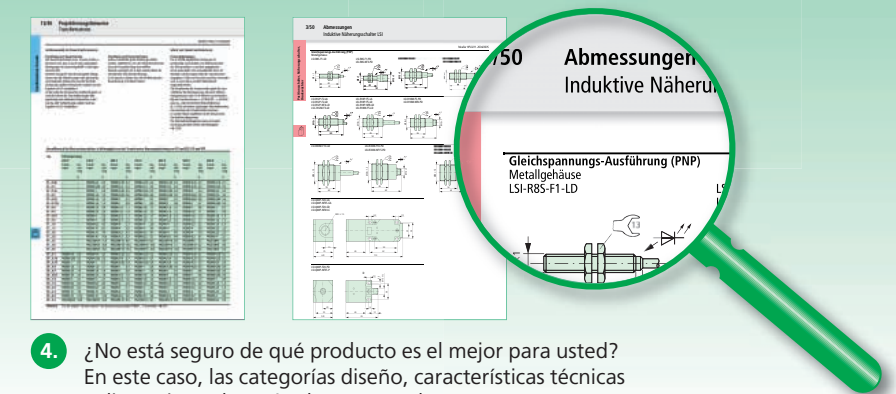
13/50 Projektierungshinweise

3/50 Abmessungen
Induktive Näherungsschalter LSI

/50 Abmessungen
Induktive Näheru

Gleichspannungs-Ausführung (PNP)
Metallgehäuse
LSI-R8S-F1-LD

13

4. ¿No está seguro de qué producto es el mejor para usted? En este caso, las categorías diseño, características técnicas